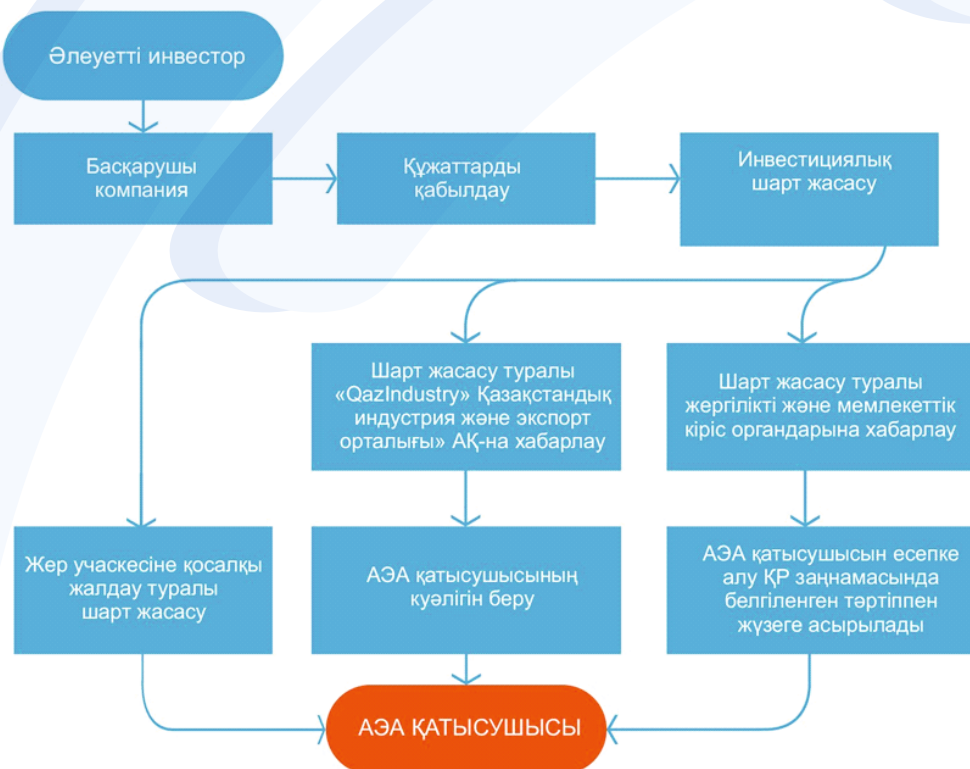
Әлеуетті инвестор

Басқарушы компания

Құжаттарды қабылдау

Инвестициялық шарт жасасу

Шарт жасасу туралы «QazIndustry» Қазақстандық индустрия және экспорт орталығы» АҚ-на хабарлау

Шарт жасасу туралы жергілікті және мемлекеттік кіріс органдарына хабарлау

Жер учаскесіне қосалқы жалдау туралы шарт жасасу

АЭА қатысушысының куәлігін беру

АЭА қатысушысын есепке алу ҚР заңнамасында белгіленген тәртіппен жүзеге асырылады

АЭА ҚАТЫСУШЫСЫ